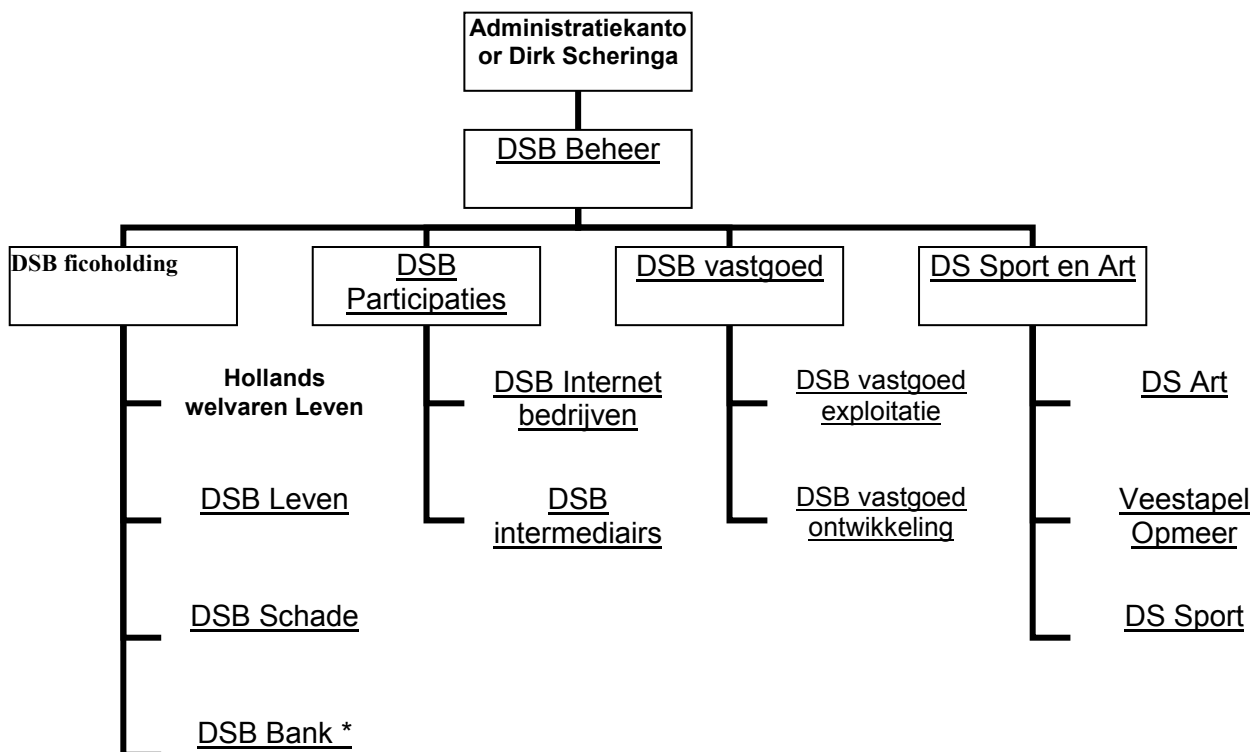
Administratiekantoor Dirk Scheringa

DSB Beheer

DSB ficoholding

Hollands welvaren Leven

DSB Leven

DSB Schade

DSB Bank *

DSB Participaties

DSB Internet bedrijven

DSB intermediairs

DSB vastgoed

DSB vastgoed exploitatie

DSB vastgoed ontwikkeling

DS Sport en Art

DS Art

Veestapel Opmeer

DS Sport